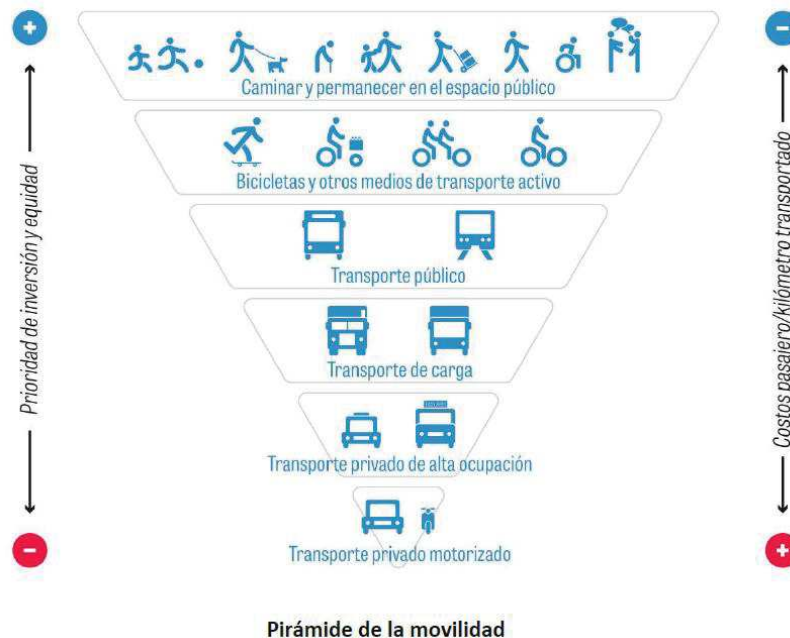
+
Prioridad de inversión y equidad
−

Caminar y permanecer en el espacio público

Bicicletas y otros medios de transporte activo

Transporte público

Transporte de carga

Transporte privado de alta ocupación

Transporte privado motorizado

−
Costos pasajero/kilómetro transportado
+

Pirámide de la movilidad